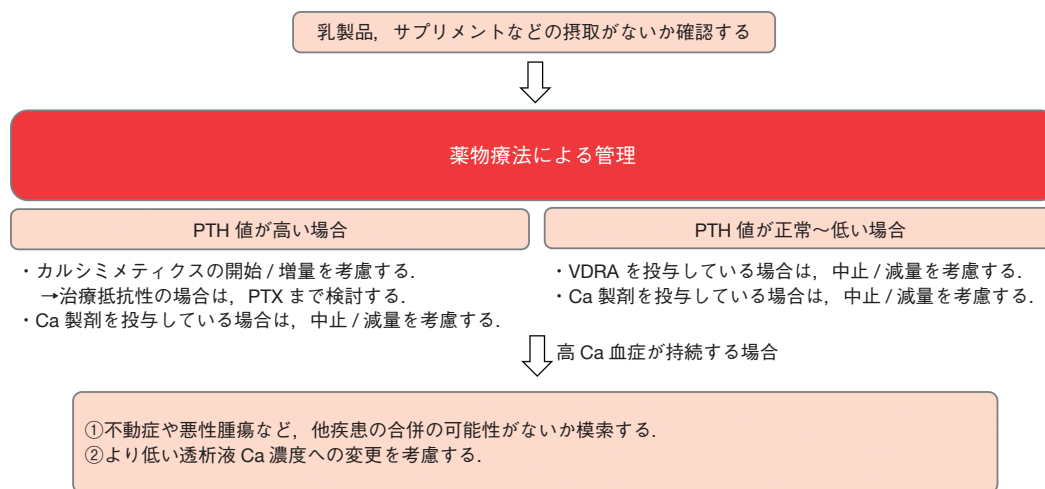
乳製品，サプリメントなどの摂取がないか確認する

薬物療法による管理

PTH 値が高い場合

・カルシミメティクスの開始 / 増量を考慮する.
→治療抵抗性の場合は，PTX まで検討する.
・Ca 製剤を投与している場合は，中止 / 減量を考慮する.

PTH 値が正常〜低い場合

・VDRA を投与している場合は，中止 / 減量を考慮する.
・Ca 製剤を投与している場合は，中止 / 減量を考慮する.

高 Ca 血症が持続する場合

①不動症や悪性腫瘍など，他疾患の合併の可能性がないか模索する.
②より低い透析液 Ca 濃度への変更を考慮する.